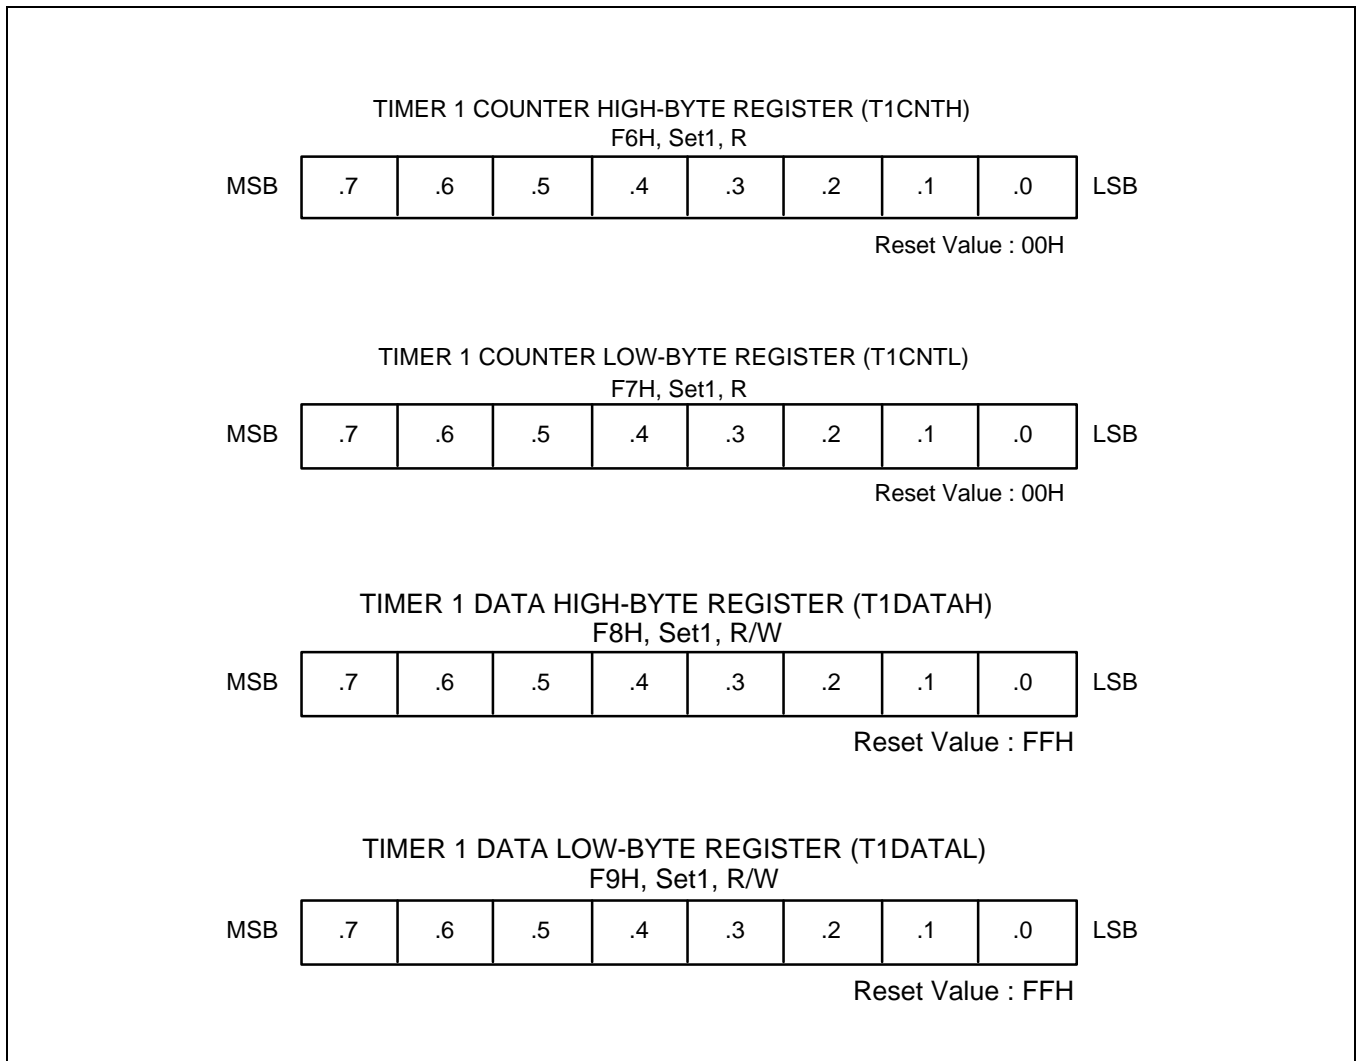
TIMER 1 COUNTER HIGH-BYTE REGISTER (T1CNTH)
F6H, Set1, R

| MSB | .7 | .6 | .5 | .4 | .3 | .2 | .1 | .0 | LSB |
|---|---|---|---|---|---|---|---|---|---|

Reset Value : 00H

TIMER 1 COUNTER LOW-BYTE REGISTER (T1CNTL)
F7H, Set1, R

| MSB | .7 | .6 | .5 | .4 | .3 | .2 | .1 | .0 | LSB |
|---|---|---|---|---|---|---|---|---|---|

Reset Value : 00H

TIMER 1 DATA HIGH-BYTE REGISTER (T1DATAH)
F8H, Set1, R/W

| MSB | .7 | .6 | .5 | .4 | .3 | .2 | .1 | .0 | LSB |
|---|---|---|---|---|---|---|---|---|---|

Reset Value : FFH

TIMER 1 DATA LOW-BYTE REGISTER (T1DATAL)
F9H, Set1, R/W

| MSB | .7 | .6 | .5 | .4 | .3 | .2 | .1 | .0 | LSB |
|---|---|---|---|---|---|---|---|---|---|

Reset Value : FFH